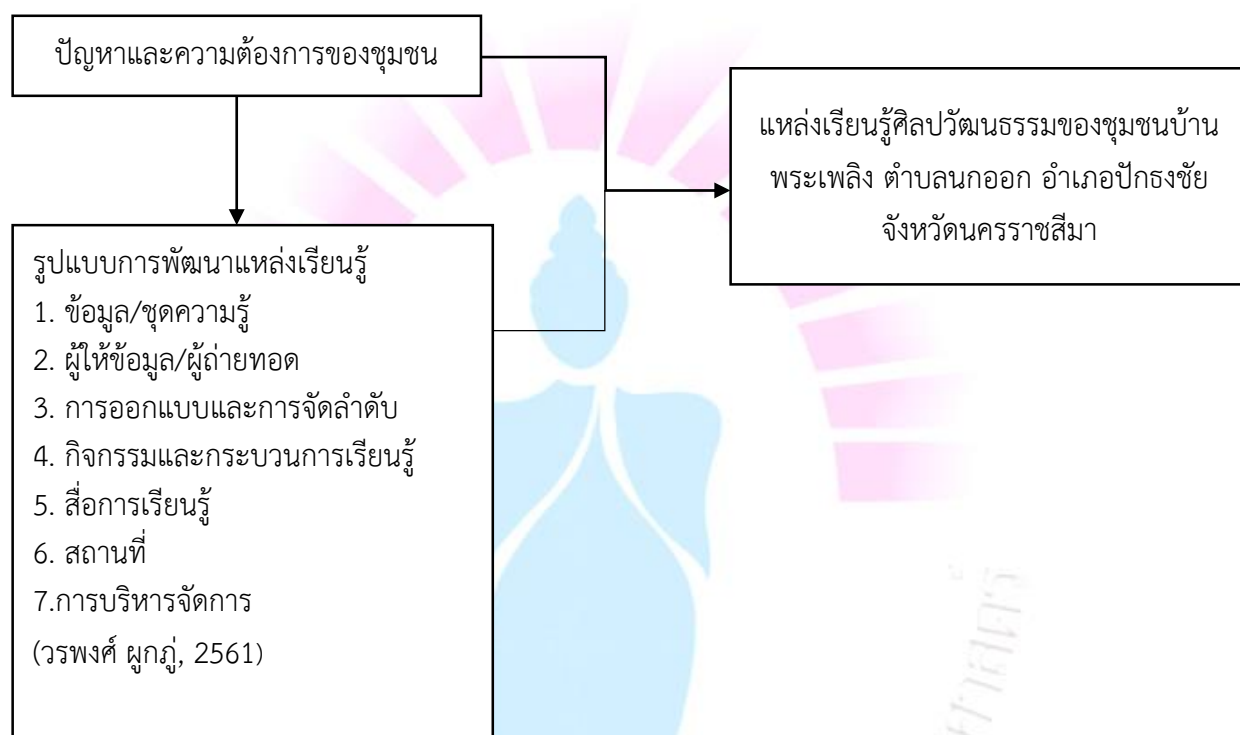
ปัญหาและความต้องการของชุมชน

แหล่งเรียนรู้ศิลปวัฒนธรรมของชุมชนบ้านพระเพลิง ตำบลนกออก อำเภอปักธงชัย จังหวัดนครราชสีมา

รูปแบบการพัฒนาแหล่งเรียนรู้
1. ข้อมูล/ชุดความรู้
2. ผู้ให้ข้อมูล/ผู้ถ่ายทอด
3. การออกแบบและการจัดลำดับ
4. กิจกรรมและกระบวนการเรียนรู้
5. สื่อการเรียนรู้
6. สถานที่
7.การบริหารจัดการ
(วรพงศ์ ผูกภู่, 2561)